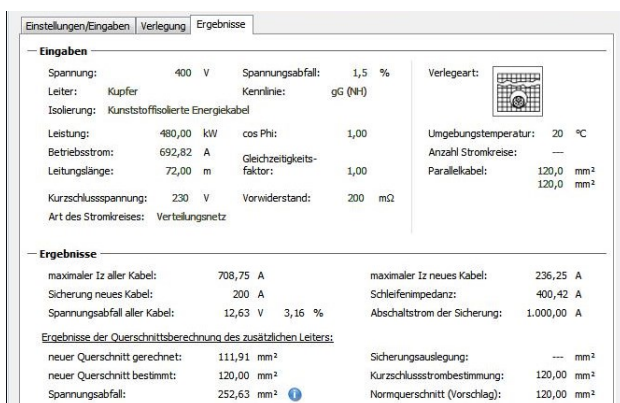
Einstellungen/Eingaben | Verlegung | Ergebnisse

Eingaben

Spannung: 400 V
Leiter: Kupfer
Isolierung: Kunststoffisolierte Energiekabel

Spannungsabfall: 1,5 %
Kennlinie: gG (NH)

Verlegeart:

Leistung: 480,00 kW
Betriebsstrom: 692,82 A
Leitungslänge: 72,00 m

cos Phi: 1,00
Gleichzeitigkeitsfaktor: 1,00

Umgebungstemperatur: 20 °C
Anzahl Stromkreise: ---
Parallelkabel: 120,0 mm²
120,0 mm²

Kurzschlussspannung: 230 V
Vorwiderstand: 200 mΩ
Art des Stromkreises: Verteilungsnetz

Ergebnisse

maximaler Iz aller Kabel: 708,75 A
Sicherung neues Kabel: 200 A
Spannungsabfall aller Kabel: 12,63 V 3,16 %

maximaler Iz neues Kabel: 236,25 A
Schleifenimpedanz: 400,42 A
Abschaltstrom der Sicherung: 1.000,00 A

Ergebnisse der Querschnittsberechnung des zusätzlichen Leiters:

neuer Querschnitt gerechnet: 111,91 mm²
neuer Querschnitt bestimmt: 120,00 mm²
Spannungsabfall: 252,63 mm²

Sicherungsauslegung: --- mm²
Kurzschlussstrombestimmung: 120,00 mm²
Normquerschnitt (Vorschlag): 120,00 mm²